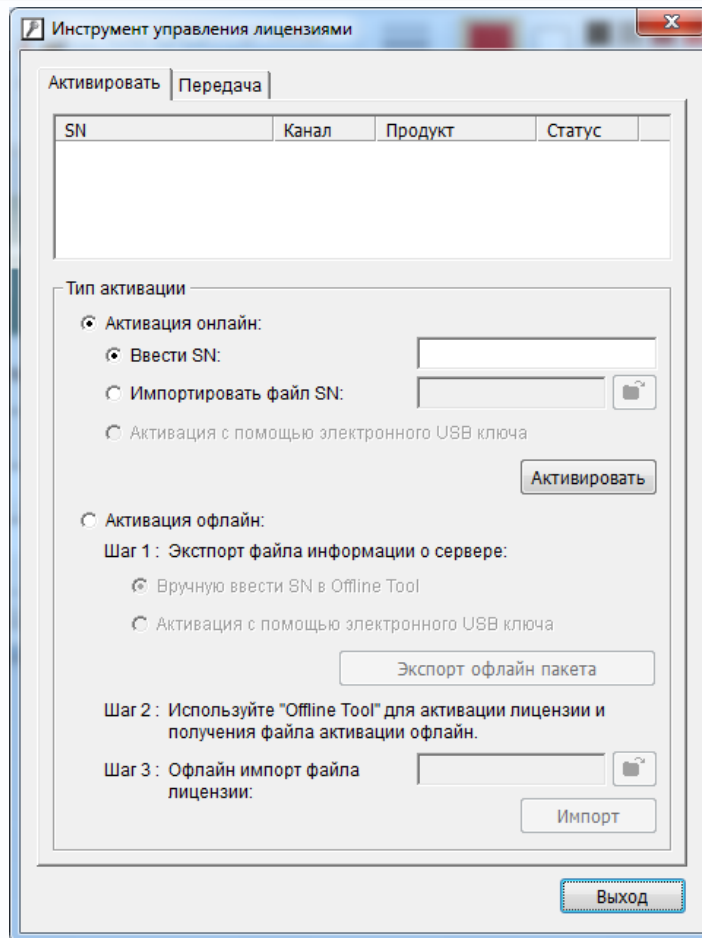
Инструмент управления лицензиями

Активировать | Передача

| SN | Канал | Продукт | Статус |
|---|---|---|---|

Тип активации

Активация онлайн:

Ввести SN:

Импортировать файл SN:

Активация с помощью электронного USB ключа

Активировать

Активация офлайн:

Шаг 1 : Экспорт файла информации о сервере:

Вручную ввести SN в Offline Tool

Активация с помощью электронного USB ключа

Экспорт офлайн пакета

Шаг 2 : Используйте "Offline Tool" для активации лицензии и получения файла активации офлайн.

Шаг 3 : Офлайн импорт файла лицензии:

Импорт

Выход